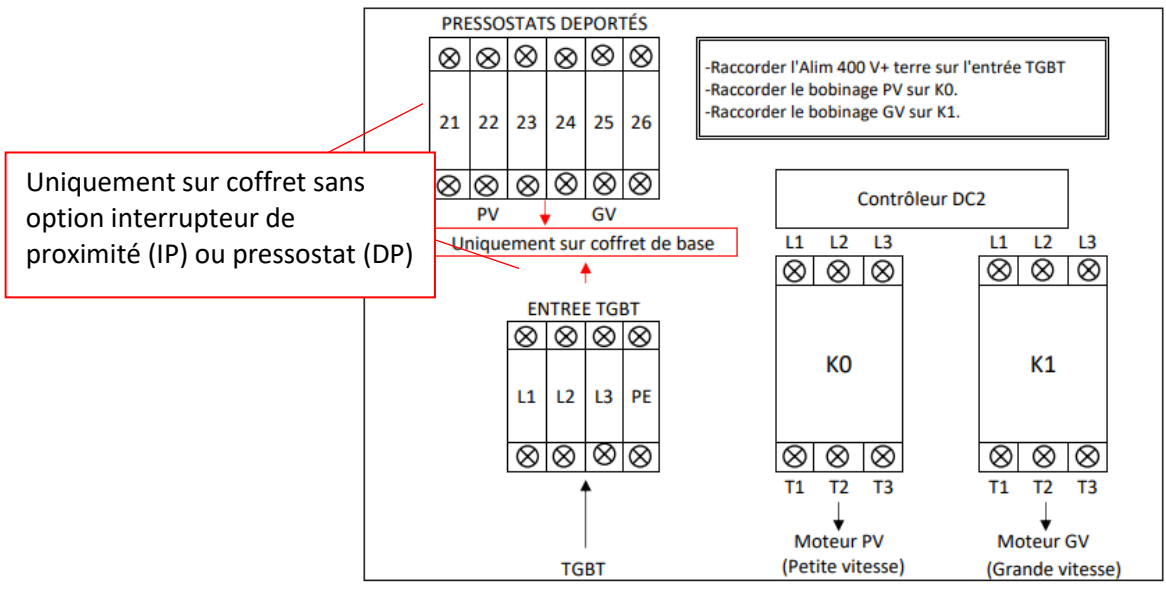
PRESSOSTATS DEPORTÉS

21 22 23 24 25 26

PV GV

-Raccorder l'Alim 400 V+ terre sur l'entrée TGBT
-Raccorder le bobinage PV sur K0.
-Raccorder le bobinage GV sur K1.

Uniquement sur coffret sans option interrupteur de proximité (IP) ou pressostat (DP)

Uniquement sur coffret de base

Contrôleur DC2

ENTREE TGBT

L1 L2 L3 PE

TGBT

L1 L2 L3

K0

T1 T2 T3

Moteur PV
(Petite vitesse)

L1 L2 L3

K1

T1 T2 T3

Moteur GV
(Grande vitesse)